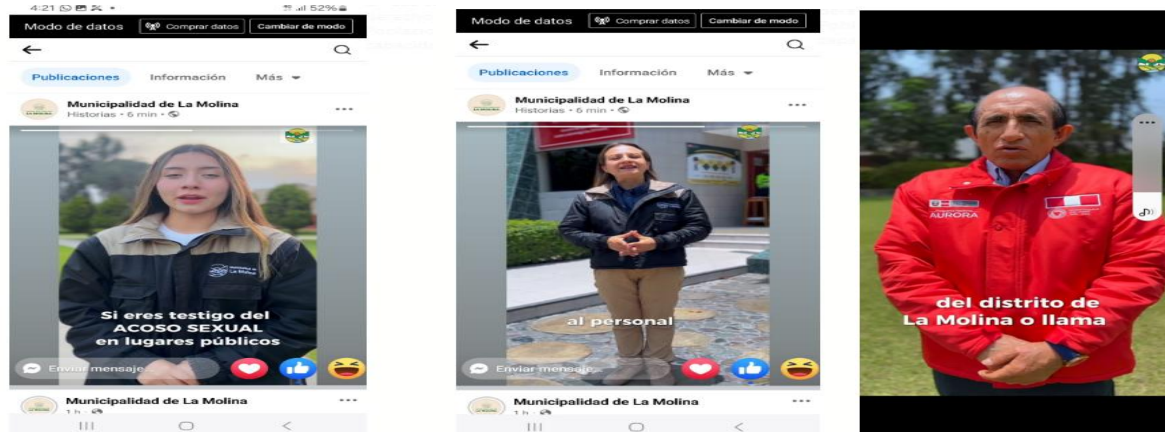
4:21 52%

Modo de datos Comprar datos Cambiar de modo

Publicaciones Información Más

Municipalidad de La Molina
Historias • 6 min •

Si eres testigo del ACOSO SEXUAL en lugares públicos

Enviar mensaje

Municipalidad de La Molina
1 h •

Modo de datos Comprar datos Cambiar de modo

Publicaciones Información Más

Municipalidad de La Molina
Historias • 6 min •

al personal

Enviar mensaje

Municipalidad de La Molina
1 h •

AURORA

del distrito de La Molina o llama